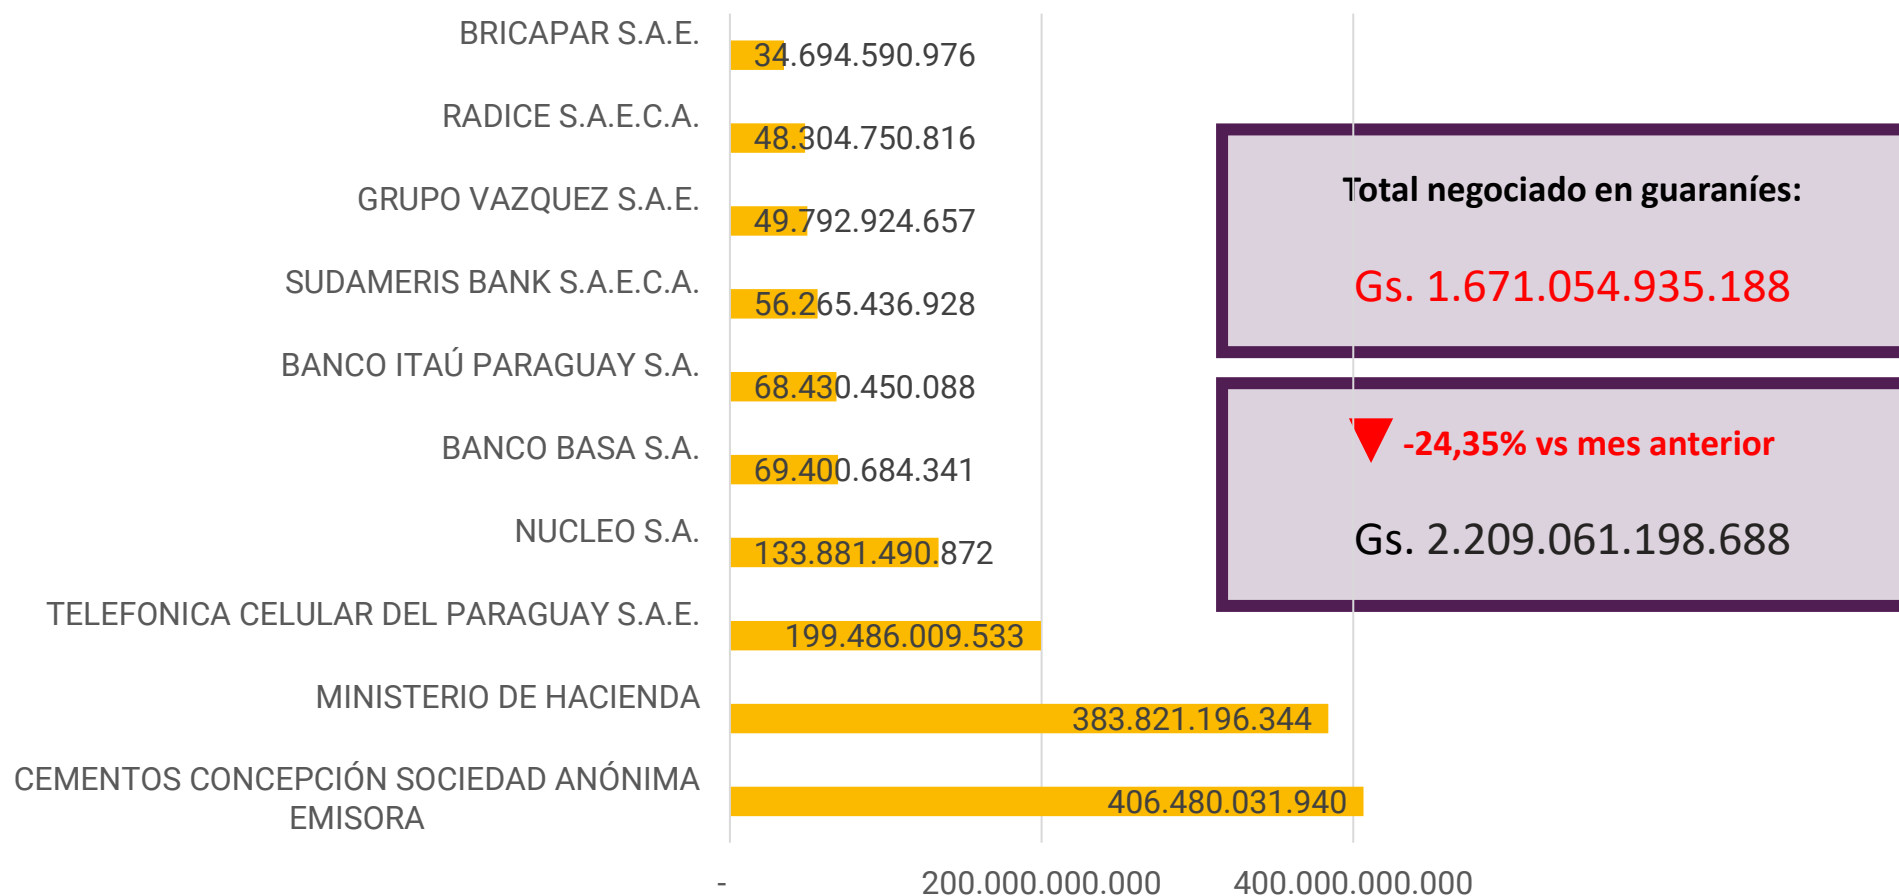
BRICAPAR S.A.E.
34.694.590.976

RADICE S.A.E.C.A.
48.304.750.816

GRUPO VAZQUEZ S.A.E.
49.792.924.657

SUDAMERIS BANK S.A.E.C.A.
56.265.436.928

BANCO ITAÚ PARAGUAY S.A.
68.430.450.088

BANCO BASA S.A.
69.400.684.341

NUCLEO S.A.
133.881.490.872

TELEFONICA CELULAR DEL PARAGUAY S.A.E.
199.486.009.533

MINISTERIO DE HACIENDA
383.821.196.344

CEMENTOS CONCEPCIÓN SOCIEDAD ANÓNIMA EMISORA
406.480.031.940

-
200.000.000.000
400.000.000.000

Total negociado en guaraníes:

Gs. 1.671.054.935.188

-24,35% vs mes anterior

Gs. 2.209.061.198.688